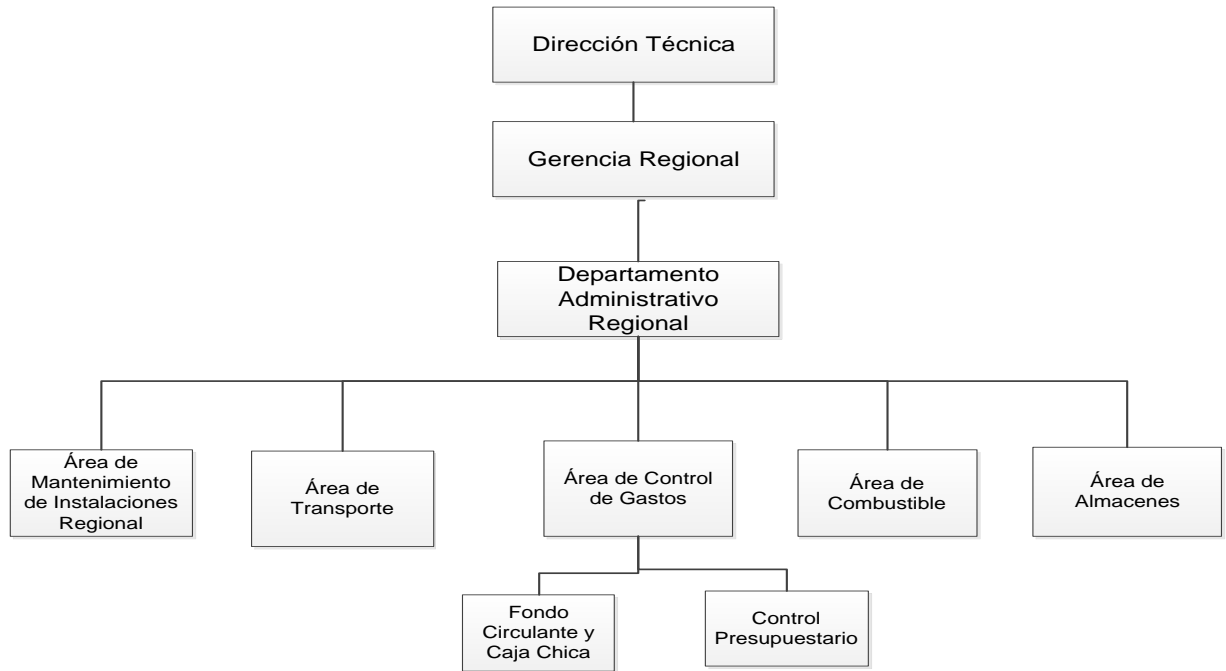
Dirección Técnica

Gerencia Regional

Departamento Administrativo Regional

Área de Mantenimiento de Instalaciones Regional

Área de Transporte

Área de Control de Gastos

Área de Combustible

Área de Almacenes

Fondo Circulante y Caja Chica

Control Presupuestario